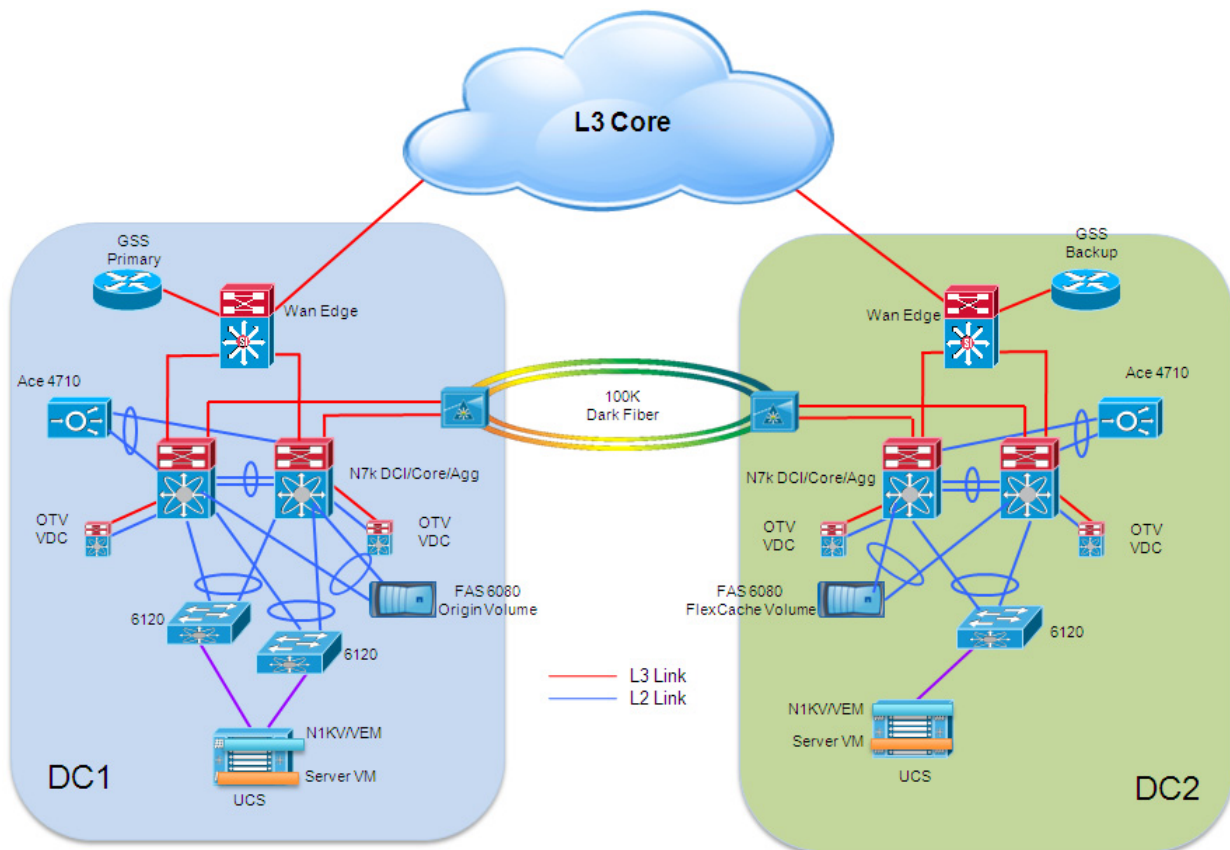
L3 Core

GSS Primary

Wan Edge

Ace 4710

N7k DCI/Core/Agg

OTV VDC

OTV VDC

FAS 6080 Origin Volume

6120

6120

N1KV/VEM

Server VM

UCS

DC1

100K Dark Fiber

L3 Link
L2 Link

GSS Backup

Wan Edge

Ace 4710

N7k DCI/Core/Agg

OTV VDC

OTV VDC

FAS 6080 FlexCache Volume

6120

N1KV/VEM

Server VM

UCS

DC2